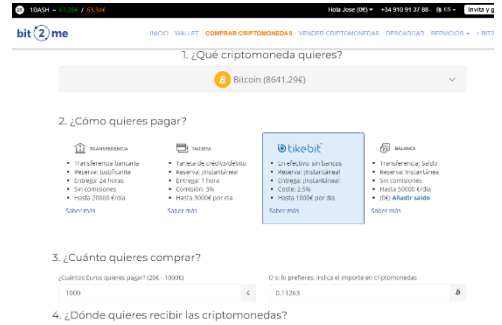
1DASH = 67.29€ / 63.56€

Hola Jose (0€) +34 910 91 37 88 ES Invita y g

bit2me

INICIO WALLET COMPRAR CRIPTOMONEDAS VENDER CRIPTOMONEDAS DESCARGAS SERVICIOS BITZ

1. ¿Qué criptomoneda quieres?

Bitcoin (8641.29€)

2. ¿Cómo quieres pagar?

TRANSFERENCIA
• Transferencia bancaria
• Reserva: Justificante
• Entrega: 24 horas
• Sin comisiones
• Hasta 20000 €/día
Saber más

TARJETA
• Tarjeta de crédito/débito
• Reserva: Instantánea
• Entrega: 1 hora
• Comisión: 3%
• Hasta 3000€ por día
Saber más

tikebit
• En efectivo: sin bancos
• Reserva: Instantánea
• Entrega: Instantánea
• Coste: 2.5%
• Hasta 1000€ por día
Saber más

BALANCE
• Transferencia: Saldo
• Reserva: Instantánea
• Sin comisiones
• Hasta 50000 €/día
• (0€) Añadir saldo
Saber más

3. ¿Cuánto quieres comprar?

¿Cuántos Euros quieres pagar? (20€ - 1000€)
1000 €

O si lo prefieres, indica el importe en criptomonedas
0.11263 ฿

4. ¿Dónde quieres recibir las criptomonedas?